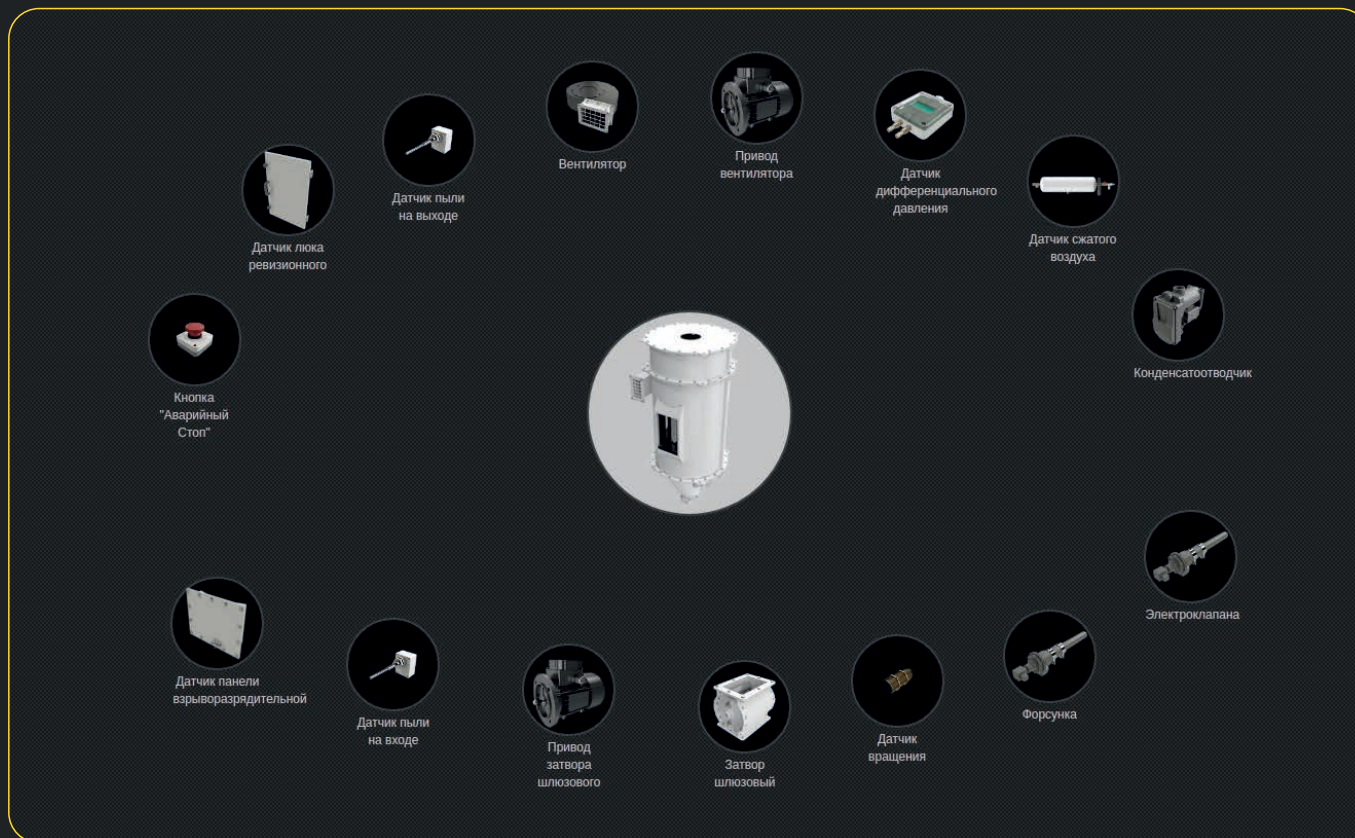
Вентилятор

Привод вентилятора

Датчик дифференциального давления

Датчик пыли на выходе

Датчик люка ревизионного

Датчик сжатого воздуха

Конденсатоотводчик

Кнопка "Аварийный Стоп"

Электроклапана

Форсунка

Датчик панели взрыворазрядительной

Датчик пыли на входе

Привод затвора шлюзового

Затвор шлюзовый

Датчик вращения